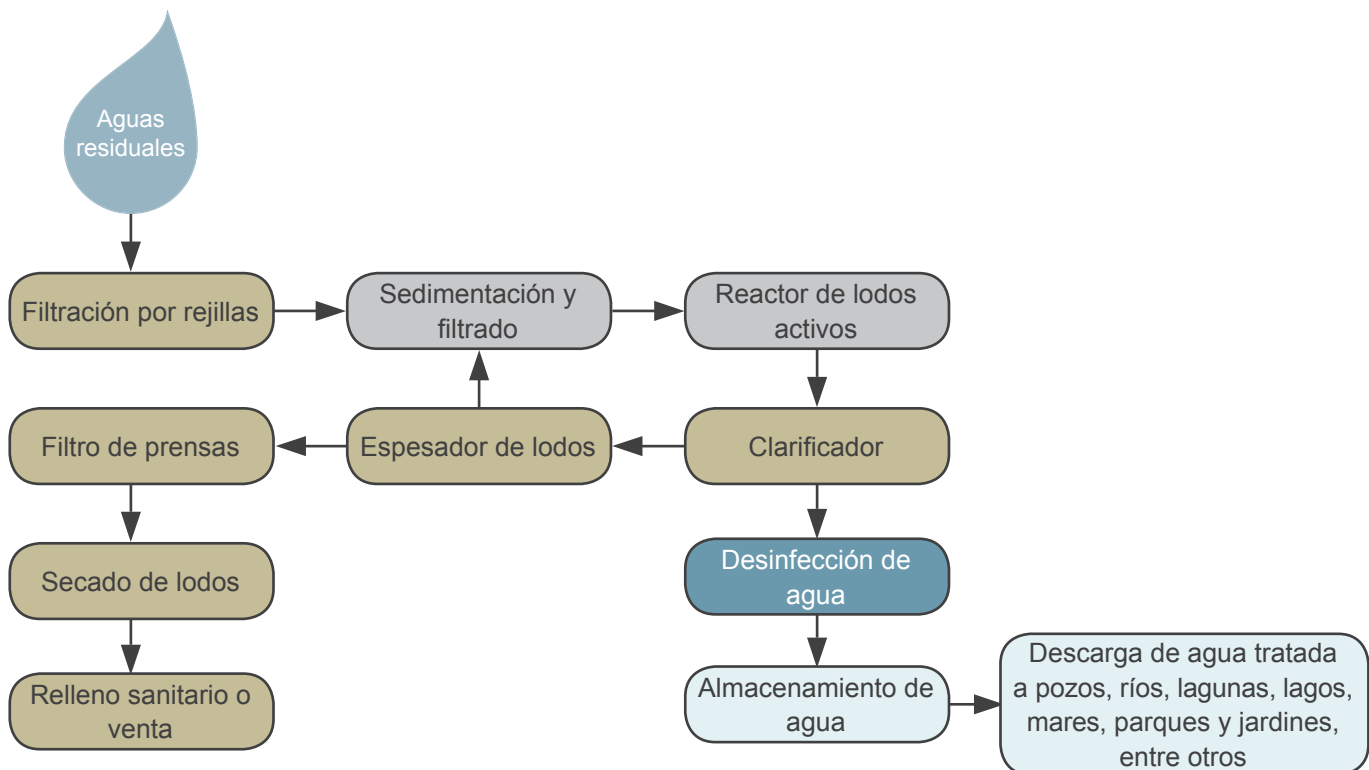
Aguas residuales

Filtración por rejillas

Sedimentación y filtrado

Reactor de lodos activos

Filtro de prensas

Espesador de lodos

Clarificador

Secado de lodos

Desinfección de agua

Relleno sanitario o venta

Almacenamiento de agua

Descarga de agua tratada a pozos, ríos, lagunas, lagos, mares, parques y jardines, entre otros